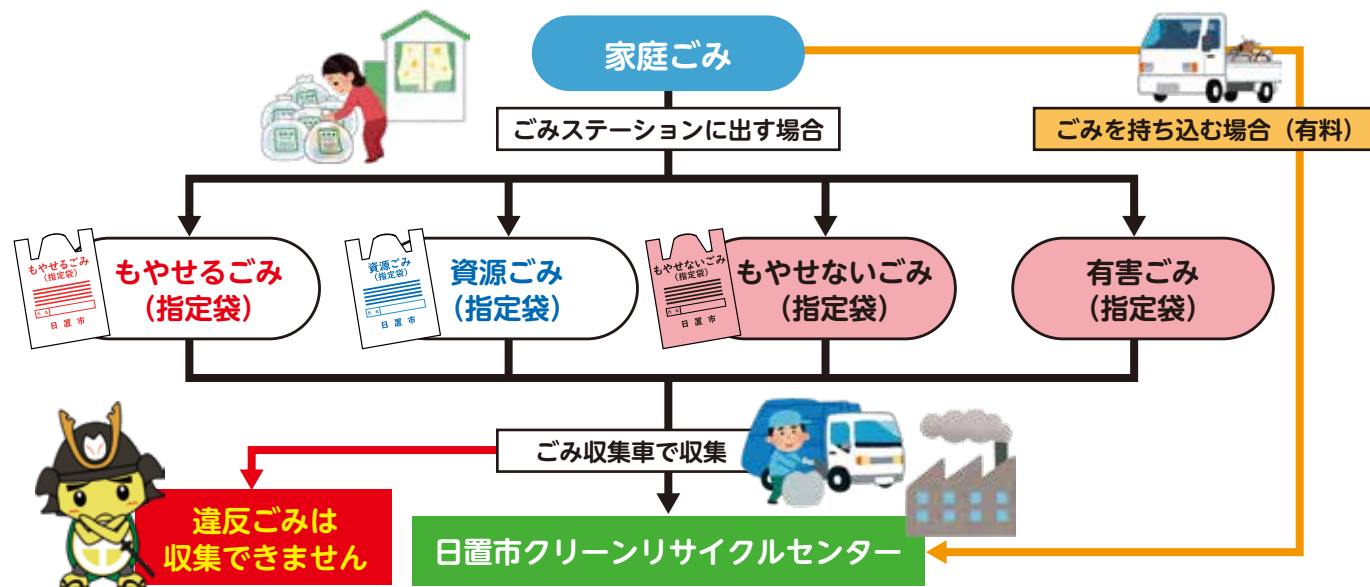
家庭ごみ

ごみステーションに出す場合

ごみを持ち込む場合（有料）

もやせるごみ
（指定袋）
日置市

もやせるごみ（指定袋）

資源ごみ
（指定袋）
日置市

資源ごみ（指定袋）

もやせないごみ
（指定袋）
日置市

もやせないごみ（指定袋）

有害ごみ（指定袋）

ごみ収集車で収集

違反ごみは収集できません

日置市クリーンリサイクルセンター